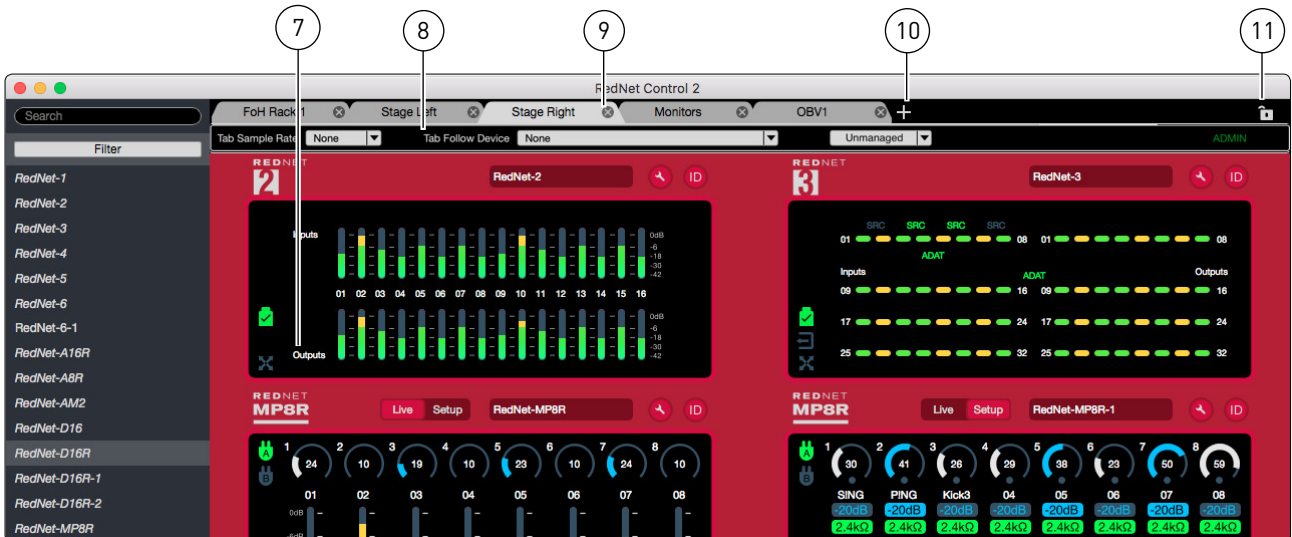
7 8 9 10 11

RedNet Control 2

Search

Filter

RedNet-1
RedNet-2
RedNet-3
RedNet-4
RedNet-5
RedNet-6
RedNet-6-1
RedNet-A16R
RedNet-A8R
RedNet-AM2
RedNet-D16
RedNet-D16R
RedNet-D16R-1
RedNet-D16R-2
RedNet-MP8R

FoH Rack 1 | Stage Left | Stage Right | Monitors | OBV1 | +

Tab Sample Rate None | Tab Follow Device None | Unmanaged | ADMIN

REDNET 2 RedNet-2 ID

Inputs

0dB -6 -18 -30 -42

01 02 03 04 05 06 07 08 09 10 11 12 13 14 15 16

0dB -6 -18 -30 -42

Outputs

REDNET 3 RedNet-3 ID

SRC SRC SRC SRC

01 08 01 08

ADAT

Inputs ADAT Outputs

09 16 09 16

17 24 17 24

25 32 25 32

REDNET MP8R Live Setup RedNet-MP8R ID

1 24 2 10 3 19 4 10 5 23 6 10 7 24 8 10

01 02 03 04 05 06 07 08

0dB

REDNET MP8R Live Setup RedNet-MP8R-1 ID

1 30 2 41 3 26 4 29 5 38 6 23 7 50 8 59

SING PING Kick3 04 05 06 07 08

-20dB -20dB -20dB -20dB -20dB -20dB -20dB -20dB

2.4kΩ 2.4kΩ 2.4kΩ 2.4kΩ 2.4kΩ 2.4kΩ 2.4kΩ 2.4kΩ